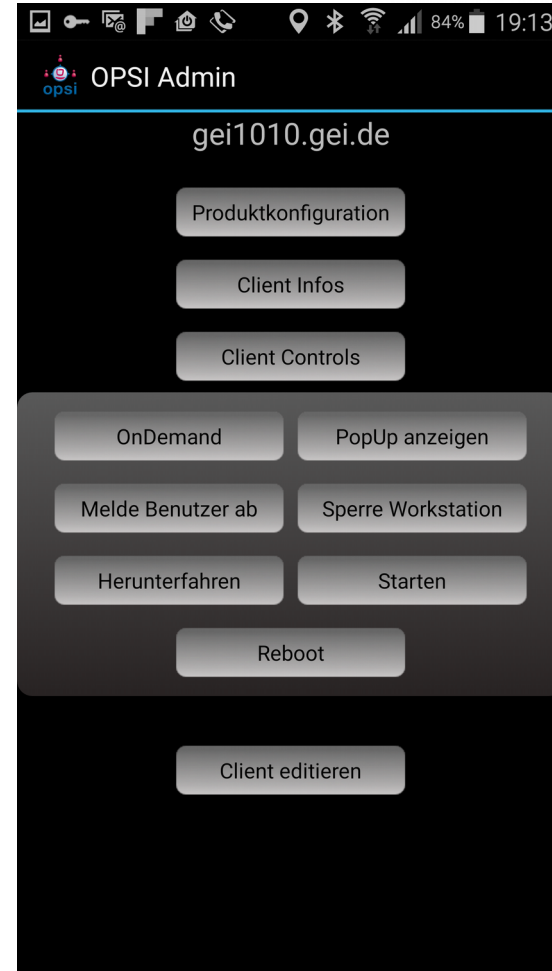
84% 19:13

opsi OPSI Admin

gei1010.gei.de

Produktkonfiguration

Client Infos

Client Controls

OnDemand

PopUp anzeigen

Melde Benutzer ab

Sperre Workstation

Herunterfahren

Starten

Reboot

Client editieren